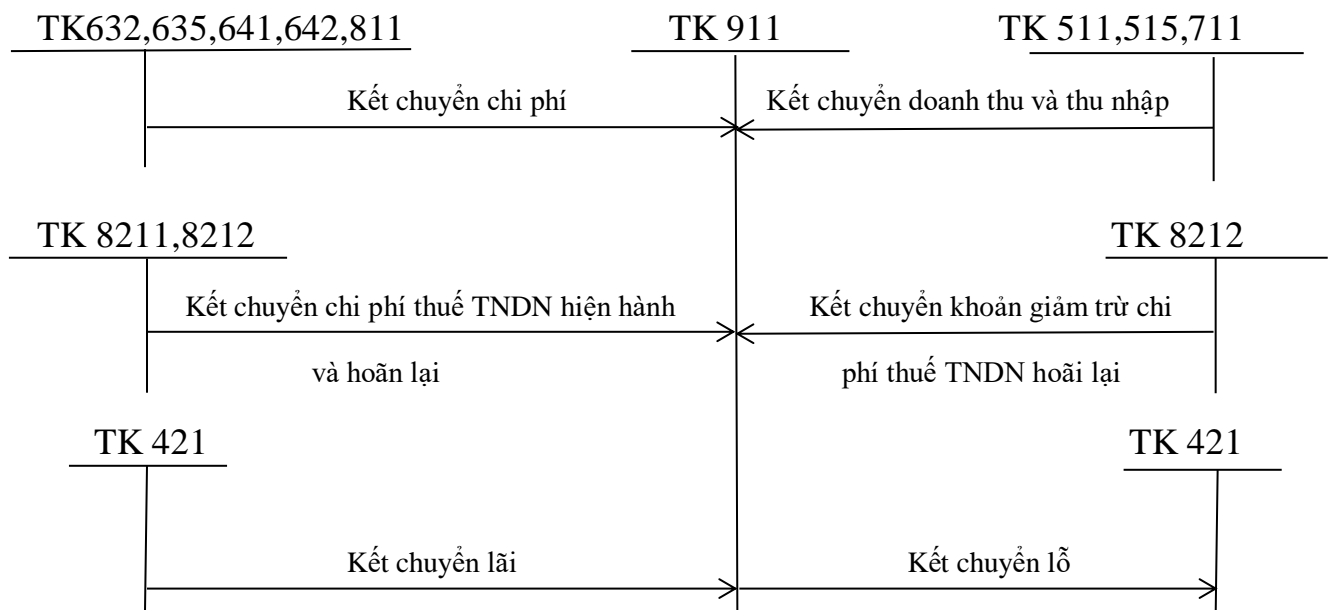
TK632,635,641,642,811

TK 911

TK 511,515,711

Kết chuyển chi phí

Kết chuyển doanh thu và thu nhập

TK 8211,8212

TK 8212

Kết chuyển chi phí thuế TNDN hiện hành và hoãn lại

Kết chuyển khoản giảm trừ chi phí thuế TNDN hoãi lại

TK 421

TK 421

Kết chuyển lãi

Kết chuyển lỗ